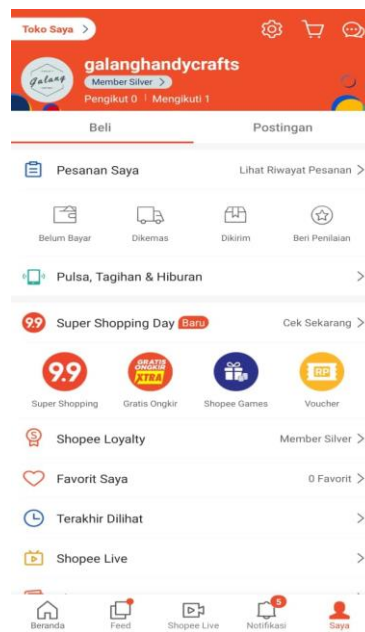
Toko Saya >

galanghandycrafts

Galang

Member Silver >

Pengikut 0 | Mengikuti 1

Beli

Postingan

Pesanan Saya

Lihat Riwayat Pesanan >

Belum Bayar

Dikemas

Dikirim

Beri Penilaian

Pulsa, Tagihan & Hiburan >

9.9

Super Shopping Day Baru

Cek Sekarang >

9.9

GRATIS ONGKIR XTRA

RP

Super Shopping

Gratis Ongkir

Shopee Games

Voucher

Shopee Loyalty

Member Silver >

Favorit Saya

0 Favorit >

Terakhir Dilihat >

Shopee Live >

Beranda

Feed

Shopee Live

5

Notifikasi

Saya